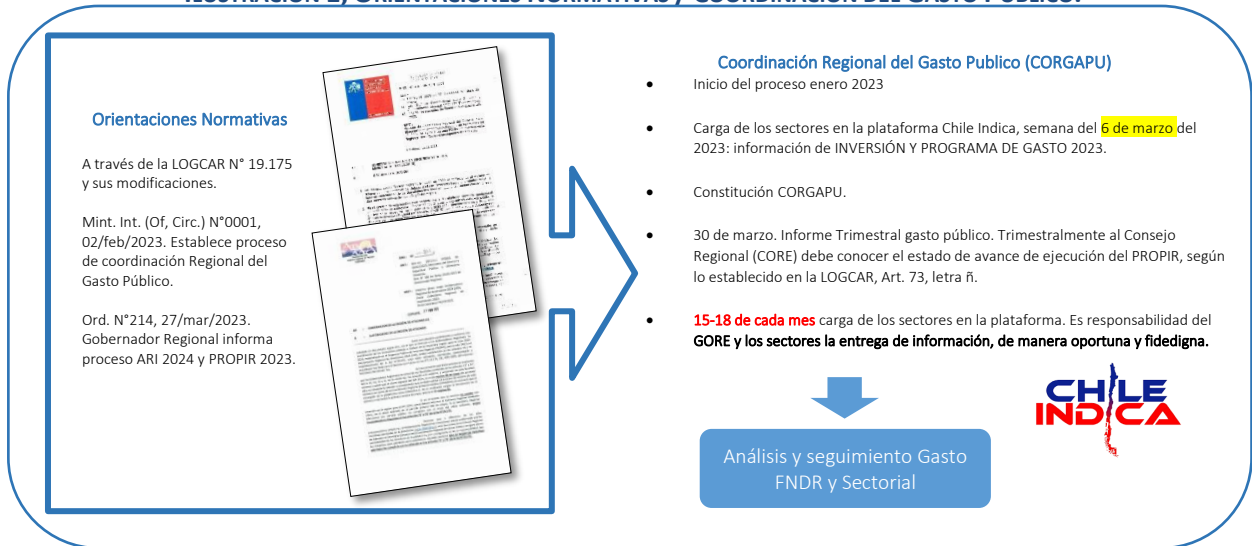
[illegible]

Orientaciones Normativas

A través de la LOGCAR N° 19.175 y sus modificaciones.

Mint. Int. (Of, Circ.) N°0001, 02/feb/2023. Establece proceso de coordinación Regional del Gasto Público.

Ord. N°214, 27/mar/2023. Gobernador Regional informa proceso ARI 2024 y PROPIR 2023.

Coordinación Regional del Gasto Publico (CORGAPU)

- Inicio del proceso enero 2023
- Carga de los sectores en la plataforma Chile Indica, semana del 6 de marzo del 2023: información de INVERSIÓN Y PROGRAMA DE GASTO 2023.
- Constitución CORGAPU.
- 30 de marzo. Informe Trimestral gasto público. Trimestralmente al Consejo Regional (CORE) debe conocer el estado de avance de ejecución del PROPIR, según lo establecido en la LOGCAR, Art. 73, letra ñ.
- 15-18 de cada mes carga de los sectores en la plataforma. Es responsabilidad del GORE y los sectores la entrega de información, de manera oportuna y fidedigna.

CHILE INDICA

Análisis y seguimiento Gasto FNDR y Sectorial